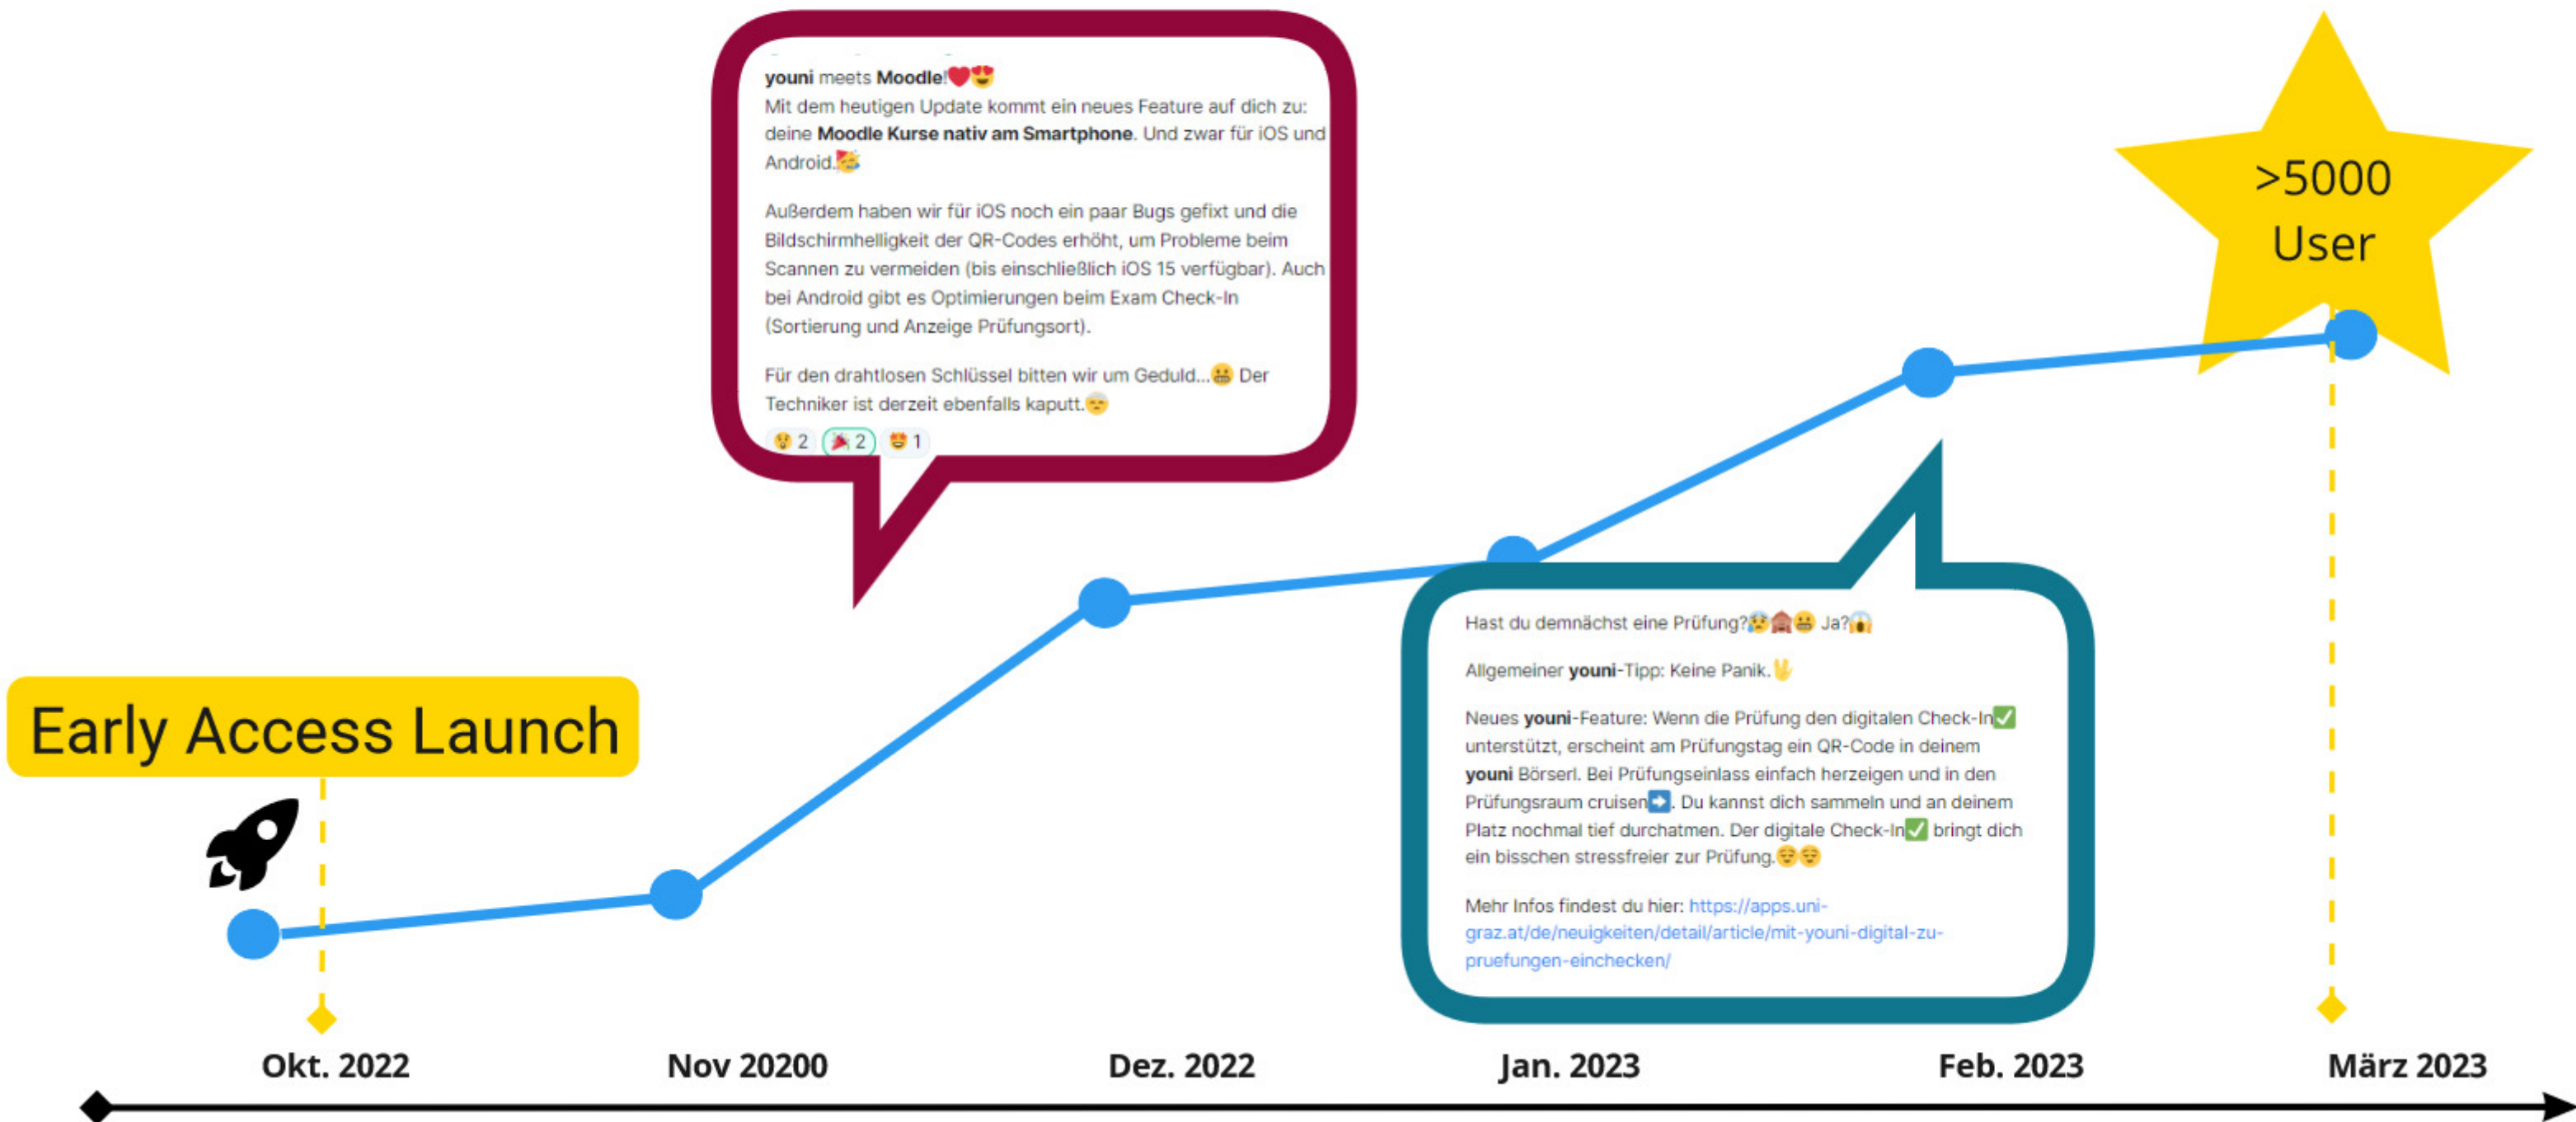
youni meets Moodle!❤️😍
Mit dem heutigen Update kommt ein neues Feature auf dich zu: deine Moodle Kurse nativ am Smartphone. Und zwar für iOS und Android.🥳

Außerdem haben wir für iOS noch ein paar Bugs gefixt und die Bildschirmhelligkeit der QR-Codes erhöht, um Probleme beim Scannen zu vermeiden (bis einschließlich iOS 15 verfügbar). Auch bei Android gibt es Optimierungen beim Exam Check-In (Sortierung und Anzeige Prüfungsort).

Für den drahtlosen Schlüssel bitten wir um Geduld...😬 Der Techniker ist derzeit ebenfalls kaputt.😌

😲 2 🎉 2 🤩 1

>5000 User

Early Access Launch

Hast du demnächst eine Prüfung?😰🙈😬 Ja?😱

Allgemeiner youni-Tipp: Keine Panik.🖖

Neues youni-Feature: Wenn die Prüfung den digitalen Check-In✅ unterstützt, erscheint am Prüfungstag ein QR-Code in deinem youni Börserl. Bei Prüfungseinlass einfach herzeigen und in den Prüfungsraum cruisen➡️. Du kannst dich sammeln und an deinem Platz nochmal tief durchatmen. Der digitale Check-In✅ bringt dich ein bisschen stressfreier zur Prüfung.😌😌

Mehr Infos findest du hier: https://apps.uni-graz.at/de/neuigkeiten/detail/article/mit-youni-digital-zu-pruefungen-einchecken/

Okt. 2022
Nov 20200
Dez. 2022
Jan. 2023
Feb. 2023
März 2023